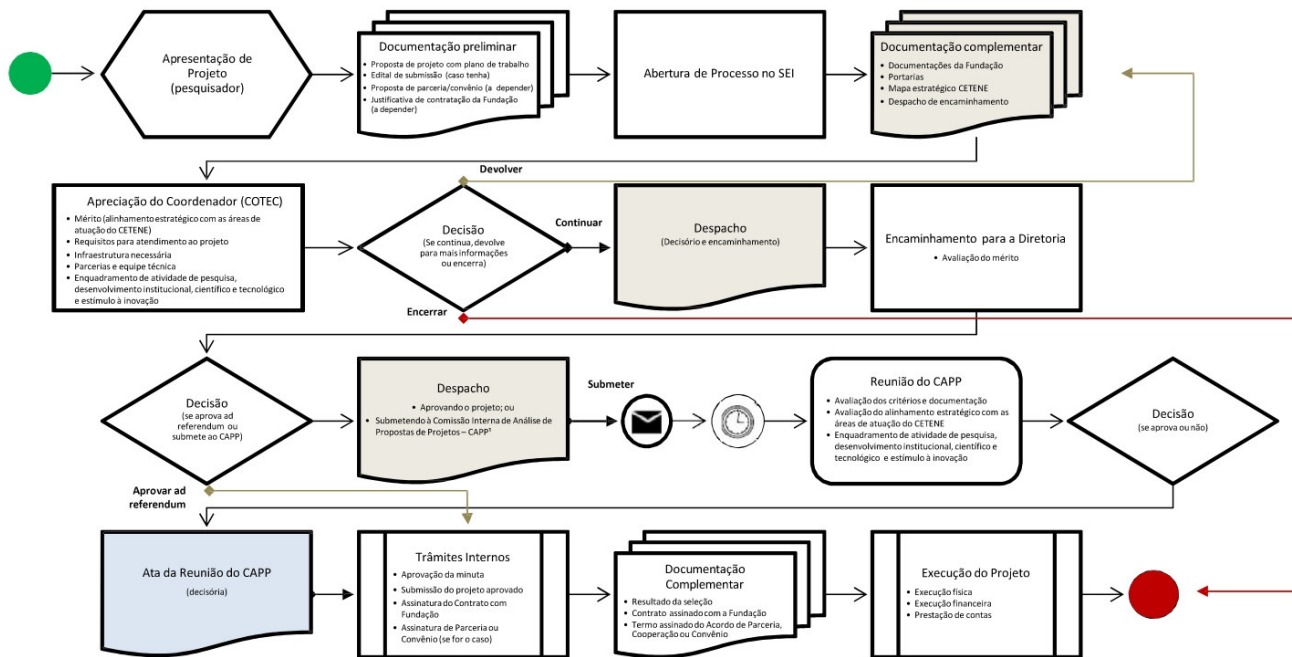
Apresentação de Projeto (pesquisador)

Documentação preliminar
- Proposta de projeto com plano de trabalho
- Edital de submissão (caso tenha)
- Proposta de parceria/convênio (a depender)
- Justificativa de contratação da Fundação (a depender)

Abertura de Processo no SEI

Documentação complementar
- Documentações da Fundação
- Portarias
- Mapa estratégico CETENE
- Despacho de encaminhamento

Devolver

Apreciação do Coordenador (COTEC)
- Mérito (alinhamento estratégico com as áreas de atuação do CETENE)
- Requisitos para atendimento ao projeto
- Infraestrutura necessária
- Parcerias e equipe técnica
- Enquadramento de atividade de pesquisa, desenvolvimento institucional, científico e tecnológico e estímulo à inovação

Decisão
(Se continua, devolve para mais informações ou encerra)

Continuar

Despacho
(Decisório e encaminhamento)

Encaminhamento para a Diretoria
- Avaliação do mérito

Encerrar

Decisão
(se aprova ad referendum ou submete ao CAPP)

Despacho
- Aprovando o projeto; ou
- Submetendo à Comissão Interna de Análise de Propostas de Projetos – CAPP¹

Submeter

Reunião do CAPP
- Avaliação dos critérios e documentação
- Avaliação do alinhamento estratégico com as áreas de atuação do CETENE
- Enquadramento de atividade de pesquisa, desenvolvimento institucional, científico e tecnológico e estímulo à inovação

Decisão
(se aprova ou não)

Aprovar ad referendum

Ata da Reunião do CAPP
(decisória)

Trâmites Internos
- Aprovação da minuta
- Submissão do projeto aprovado
- Assinatura do Contrato com Fundação
- Assinatura de Parceria ou Convênio (se for o caso)

Documentação Complementar
- Resultado da seleção
- Contrato assinado com a Fundação
- Termo assinado do Acordo de Parceria, Cooperação ou Convênio

Execução do Projeto
- Execução física
- Execução financeira
- Prestação de contas